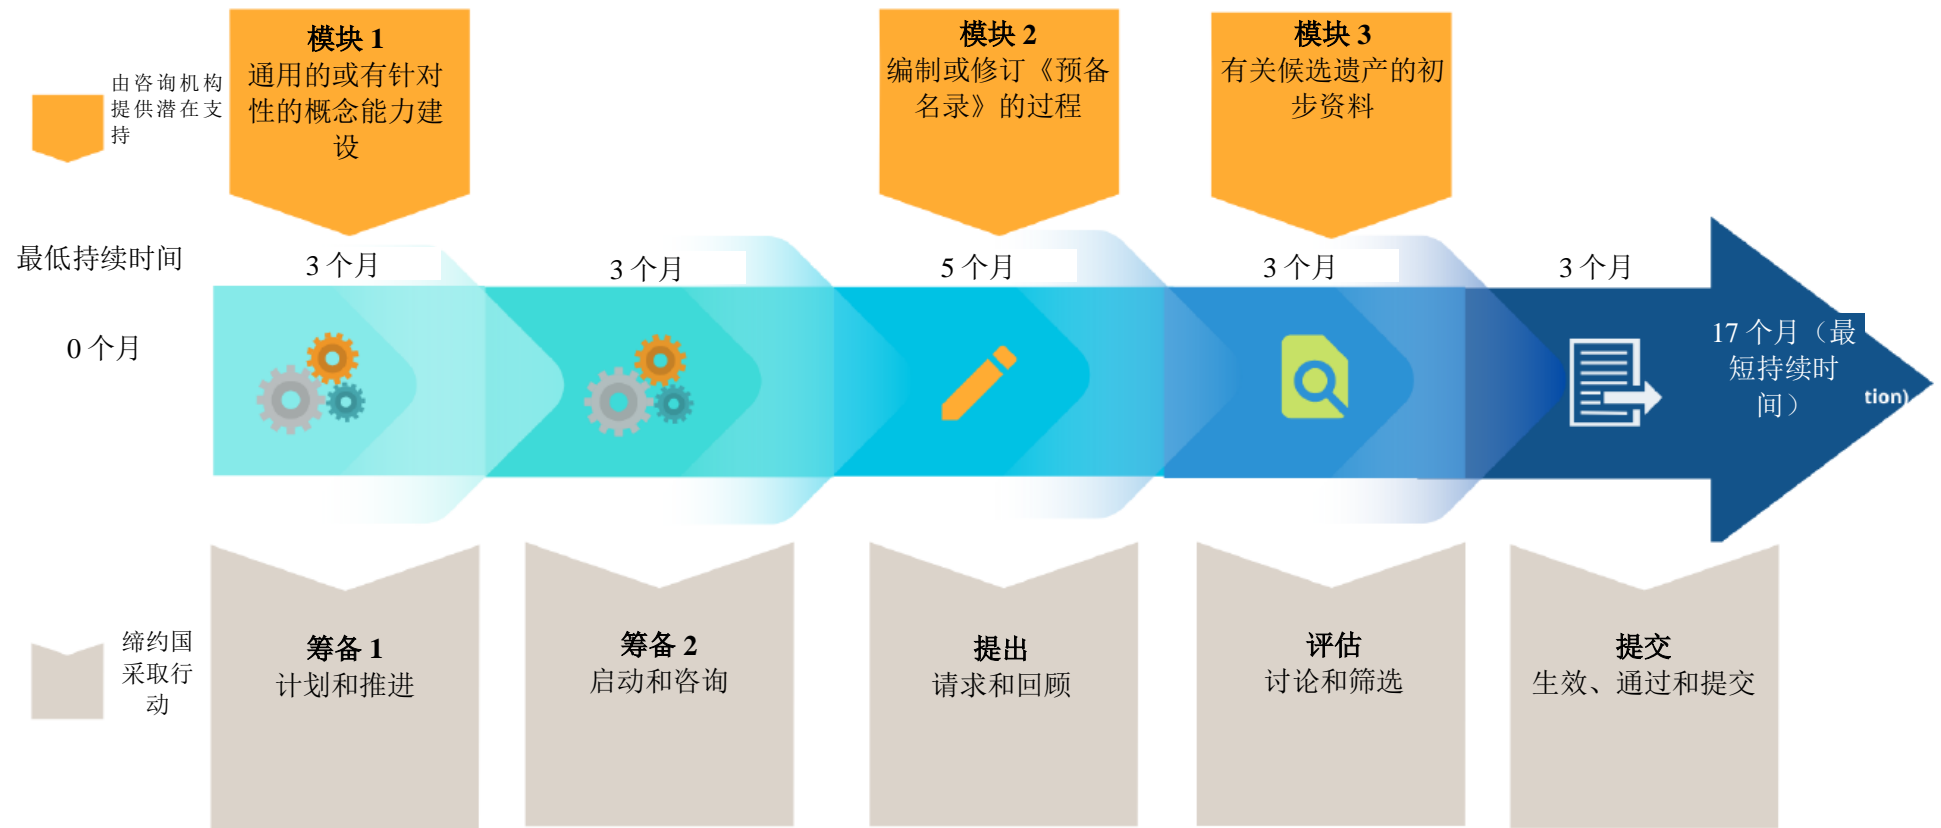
由咨询机构提供潜在支持

模块 1
通用的或有针对性的概念能力建设

模块 2
编制或修订《预备名录》的过程

模块 3
有关候选遗产的初步资料

最低持续时间

3 个月

3 个月

5 个月

3 个月

3 个月

0 个月

17 个月（最短持续时间）

tion)

缔约国采取行动

筹备 1
计划和推进

筹备 2
启动和咨询

提出
请求和回顾

评估
讨论和筛选

提交
生效、通过和提交